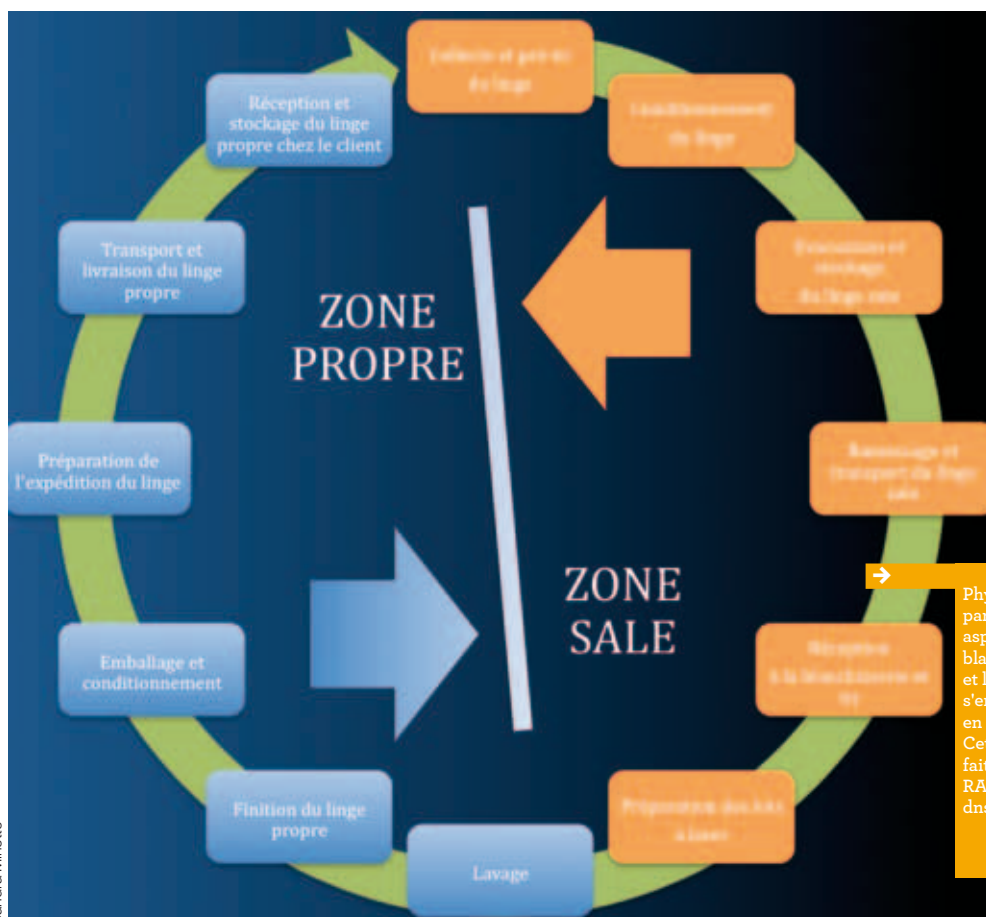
Réception et stockage du linge propre chez le client

Collecte et port du linge

Conditionnement du linge

Transport et livraison du linge propre

Évacuation et stockage du linge sale

ZONE PROPRE

Préparation de l'expédition du linge

Ramassage et transport du linge sale

ZONE SALE

Emballage et conditionnement

Réception à la blanchisserie et tri

Finition du linge propre

Préparation des lots à laver

Lavage

Phy
par
asp
bla
et l
s'en
en
Cet
fait
RA
dns

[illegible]